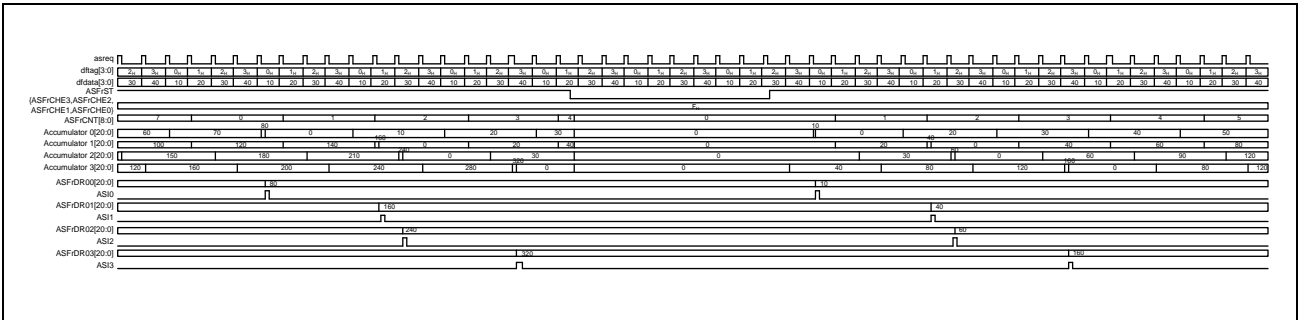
asreq
dftag[3:0] $2_H$ $3_H$ $0_H$ $1_H$ $2_H$ $3_H$ $0_H$ $1_H$ $2_H$ $3_H$ $0_H$ $1_H$ $2_H$ $3_H$ $0_H$ $1_H$ $2_H$ $3_H$ $0_H$ $1_H$ $2_H$ $3_H$ $0_H$ $1_H$ $2_H$ $3_H$ $0_H$ $1_H$ $2_H$ $3_H$ $0_H$ $1_H$ $2_H$ $3_H$ $0_H$ $1_H$ $2_H$ $3_H$ $0_H$ $1_H$ $2_H$ $3_H$
dfdata[3:0] 30 40 10 20 30 40 10 20 30 40 10 20 30 40 10 20 30 40 10 20 30 40 10 20 30 40 10 20 30 40 10 20 30 40 10 20 30 40 10 20 30 40
ASFrST
{ASFrCHE3,ASFrCHE2, ASFrCHE1,ASFrCHE0} $F_H$
ASFrCNT[8:0] 7 0 1 2 3 4 0 1 2 3 4 5
Accumulator 0[20:0] 60 70 80 0 10 20 30 0 10 0 20 30 40 50
Accumulator 1[20:0] 100 120 140 160 0 20 40 0 20 40 0 40 60 80
Accumulator 2[20:0] 150 180 210 240 0 30 0 30 60 0 60 90 120
Accumulator 3[20:0] 120 160 200 240 280 320 0 0 40 80 120 160 0 80 120
ASFrDR00[20:0] 80 10
ASI0
ASFrDR01[20:0] 160 40
ASI1
ASFrDR02[20:0] 240 60
ASI2
ASFrDR03[20:0] 320 160
ASI3